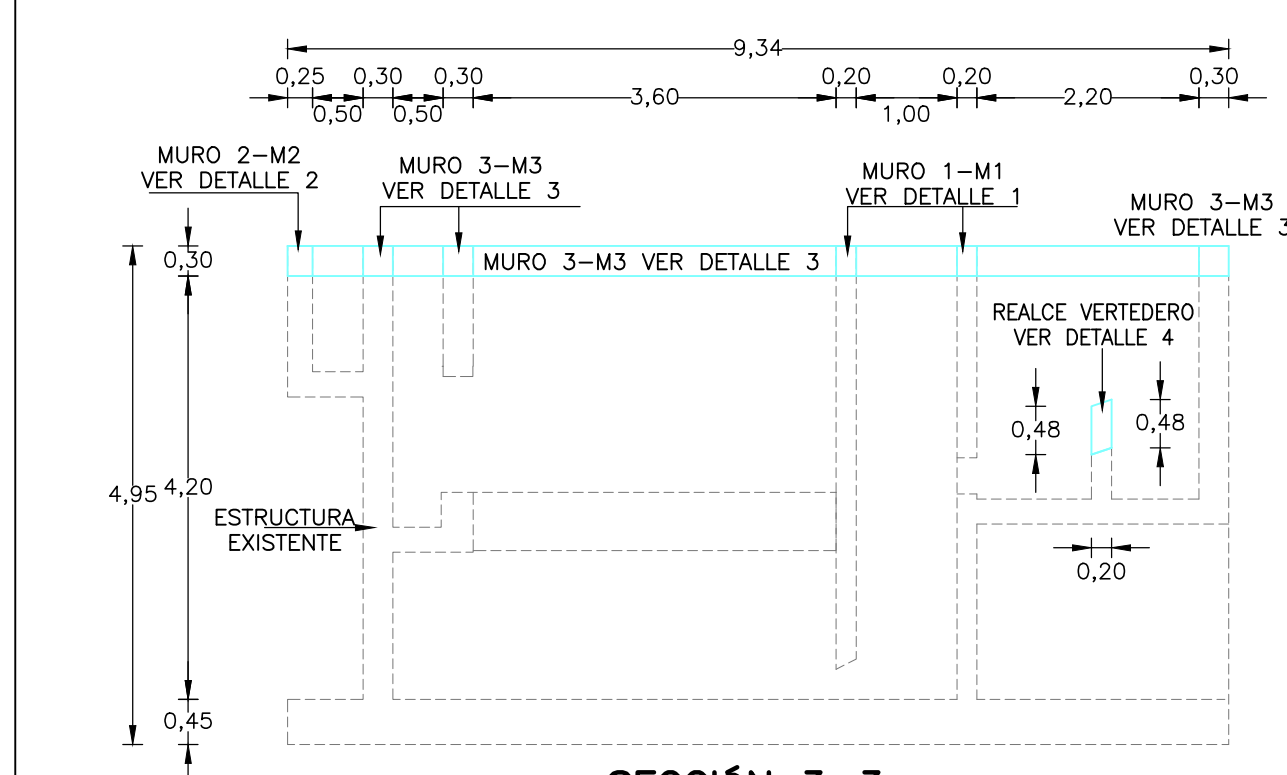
9,34

0,25 0,30 0,30 0,20 0,20 0,30

0,50 0,50 3,60 1,00 2,20

MURO 2–M2
VER DETALLE 2

MURO 3–M3
VER DETALLE 3

MURO 1–M1
VER DETALLE 1

MURO 3–M3
VER DETALLE 3

0,30

MURO 3–M3 VER DETALLE 3

REALCE VERTEDERO
VER DETALLE 4

0,48

0,48

4,95 4,20

ESTRUCTURA
EXISTENTE

0,20

0,45

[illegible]